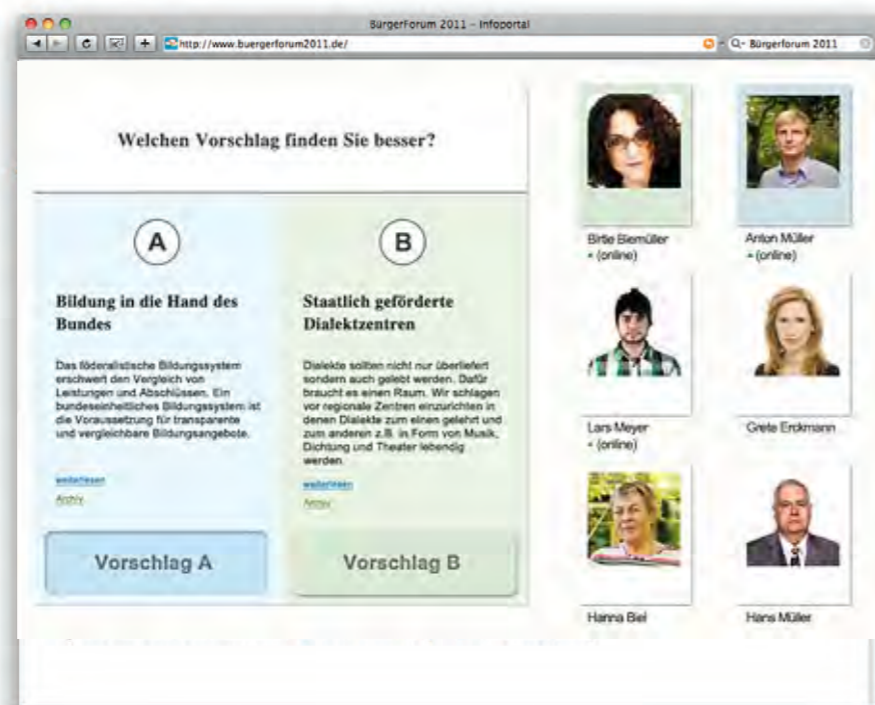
BürgerForum 2011 – Infoportal

http://www.buergerforum2011.de/

Q- Bürgerforum 2011

Welchen Vorschlag finden Sie besser?

A

Bildung in die Hand des Bundes

Das föderalistische Bildungssystem erschwert den Vergleich von Leistungen und Abschlüssen. Ein bundeseinheitliches Bildungssystem ist die Voraussetzung für transparente und vergleichbare Bildungsangebote.

weiterlesen

Archiv

Vorschlag A

B

Staatlich geförderte Dialektzentren

Dialekte sollten nicht nur überliefert sondern auch gelebt werden. Dafür braucht es einen Raum. Wir schlagen vor regionale Zentren einzurichten in denen Dialekte zum einen gelehrt und zum anderen z.B. in Form von Musik, Dichtung und Theater lebendig werden.

weiterlesen

Archiv

Vorschlag B

Birte Biemüller
• (online)

Anton Müller
• (online)

Lars Meyer
• (online)

Grete Erckmann

Hanna Biel

Hans Müller